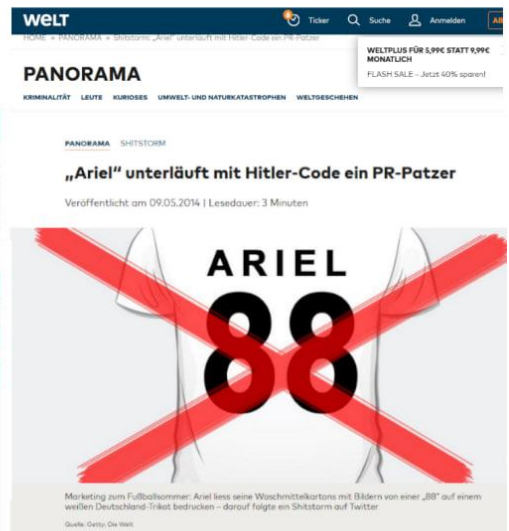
WELT
Ticker Suche Anmelden AB

HOME » PANORAMA » Shitstorm: „Ariel" unterläuft mit Hitler-Code ein PR-Patzer

WELTPLUS FÜR 5,99€ STATT 9,99€ MONATLICH
FLASH SALE – Jetzt 40% sparen!

PANORAMA

KRIMINALITÄT LEUTE KURIOSES UMWELT- UND NATURKATASTROPHEN WELTGESCHEHEN

PANORAMA SHITSTORM

„Ariel" unterläuft mit Hitler-Code ein PR-Patzer

Veröffentlicht am 09.05.2014 | Lesedauer: 3 Minuten

ARIEL
88

Marketing zum Fußballsommer: Ariel liess seine Waschmittelkartons mit Bildern von einer „88" auf einem weißen Deutschland-Trikot bedrucken – darauf folgte ein Shitstorm auf Twitter

Quelle: Getty; Die Welt